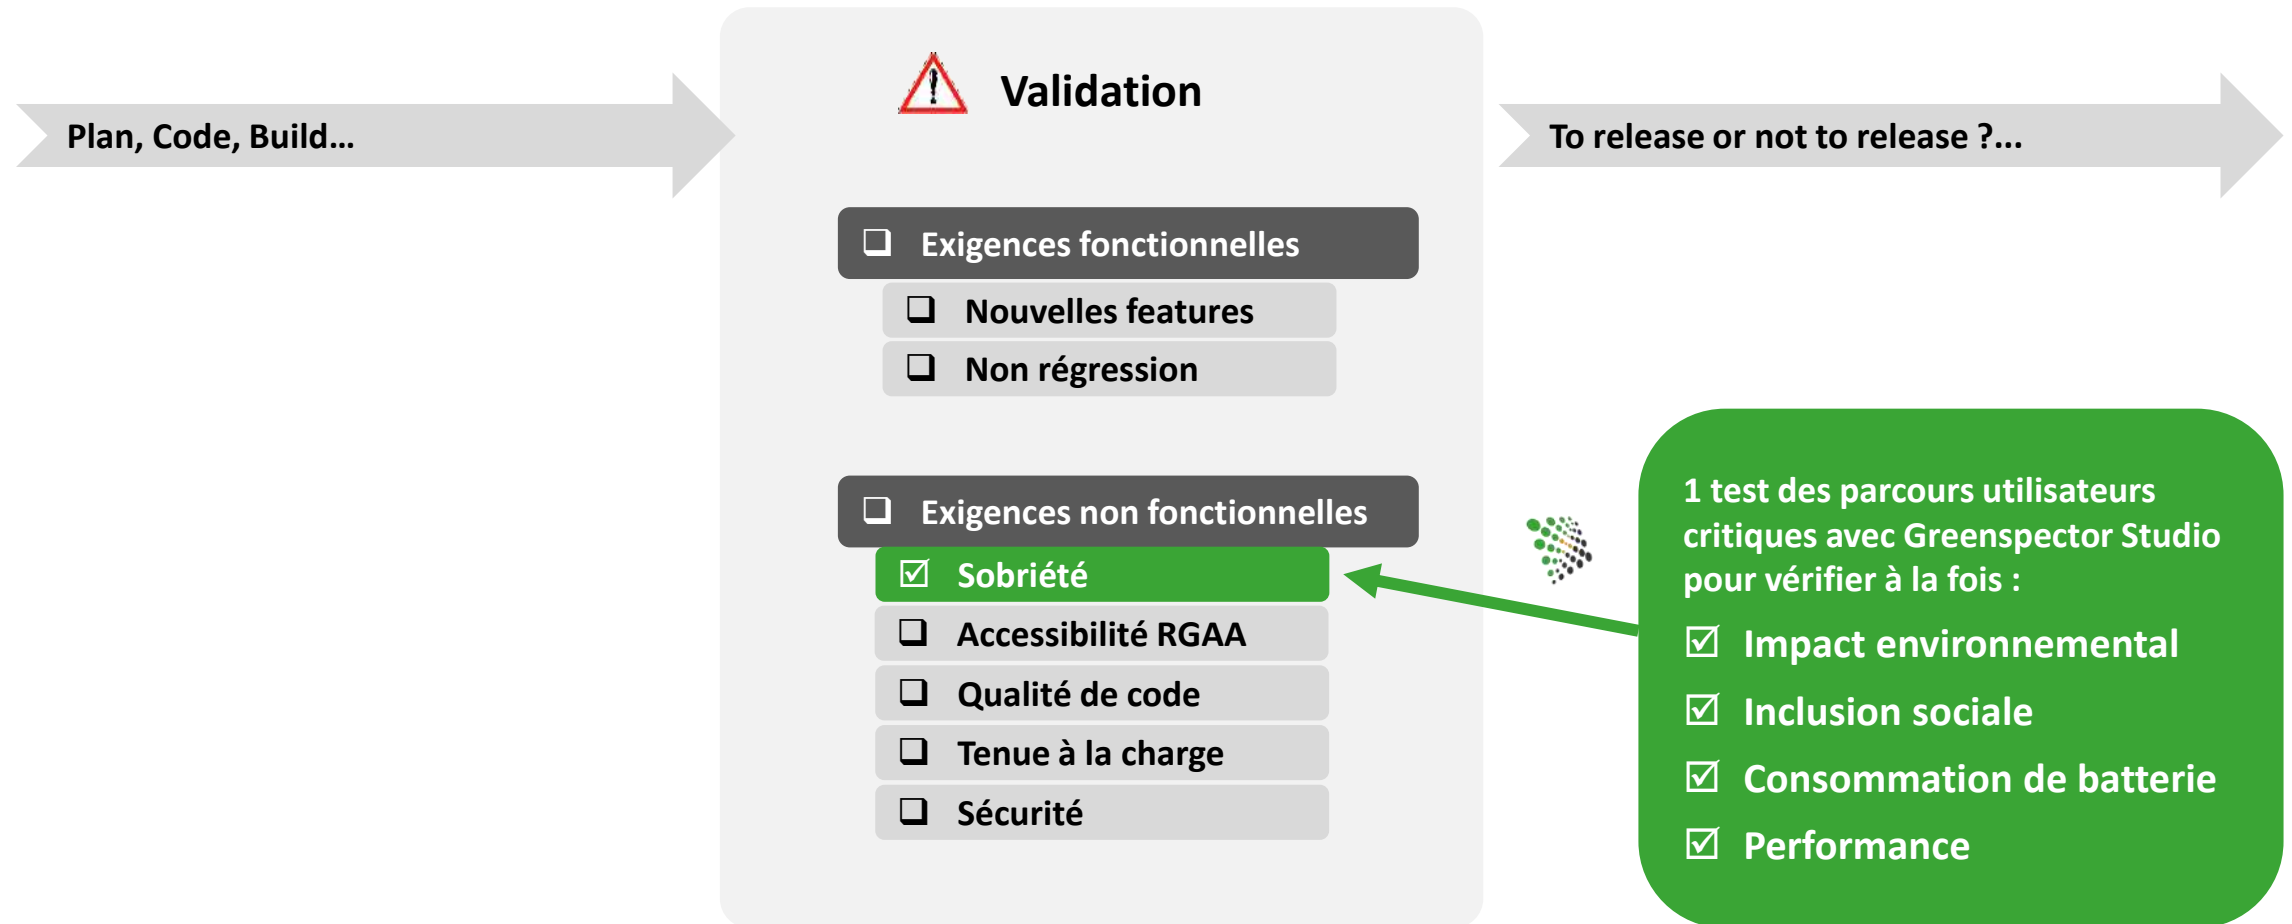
Plan, Code, Build…

Validation

To release or not to release ?...

❑ Exigences fonctionnelles

❑ Nouvelles features

❑ Non régression

❑ Exigences non fonctionnelles

☑ Sobriété

❑ Accessibilité RGAA

❑ Qualité de code

❑ Tenue à la charge

❑ Sécurité

1 test des parcours utilisateurs critiques avec Greenspector Studio pour vérifier à la fois :

☑ Impact environnemental

☑ Inclusion sociale

☑ Consommation de batterie

☑ Performance